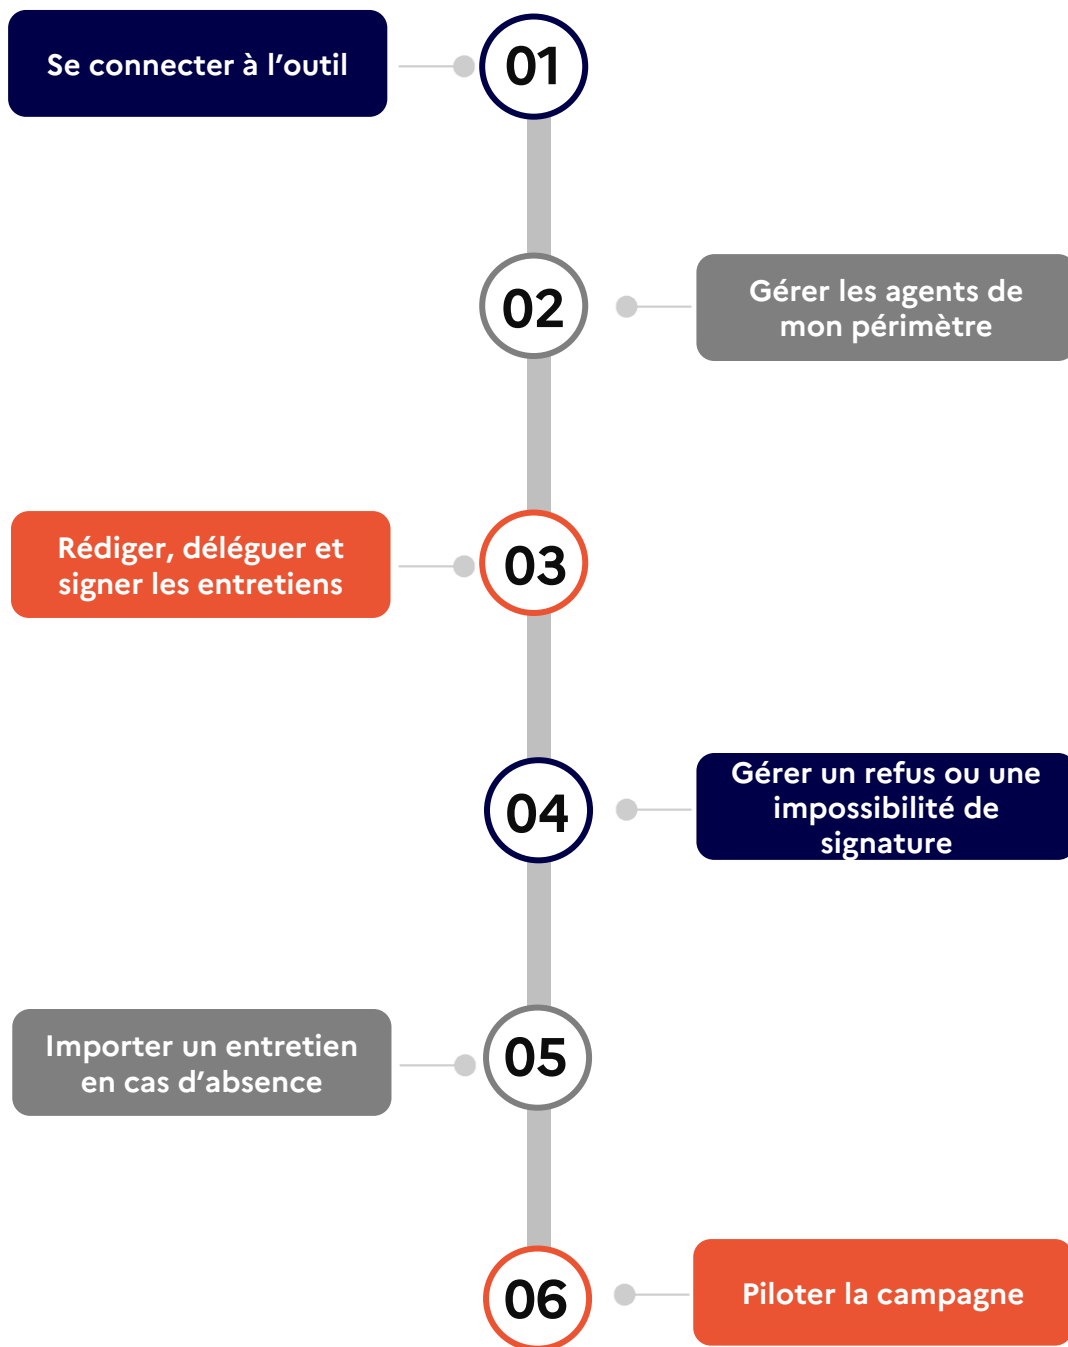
Se connecter à l’outil

01

02

Gérer les agents de mon périmètre

Rédiger, déléguer et signer les entretiens

03

04

Gérer un refus ou une impossibilité de signature

Importer un entretien en cas d’absence

05

06

Piloter la campagne